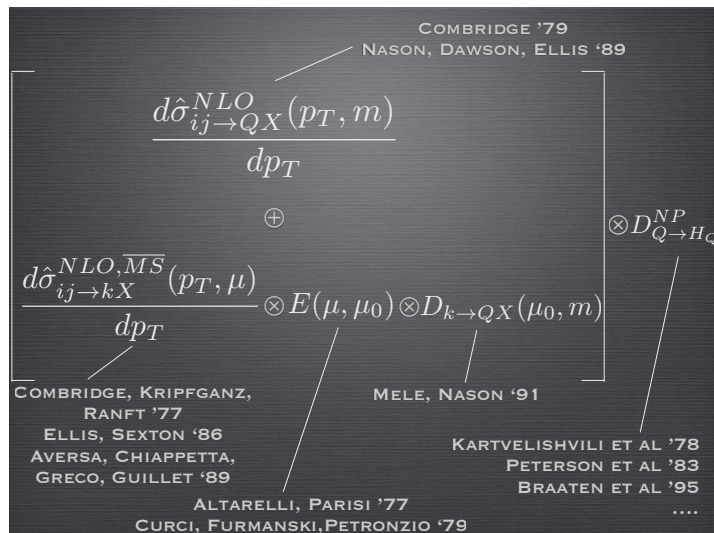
COMBRIDGE '79
NASON, DAWSON, ELLIS '89

$\left[ \frac{d\hat{\sigma}^{NLO}_{ij\to QX}(p_T, m)}{dp_T} \oplus \frac{d\hat{\sigma}^{NLO,\overline{MS}}_{ij\to kX}(p_T, \mu)}{dp_T} \otimes E(\mu, \mu_0) \otimes D_{k\to QX}(\mu_0, m) \right] \otimes D^{NP}_{Q\to H_Q}$

COMBRIDGE, KRIPFGANZ, RANFT '77
ELLIS, SEXTON '86
AVERSA, CHIAPPETTA, GRECO, GUILLET '89

MELE, NASON '91

ALTARELLI, PARISI '77
CURCI, FURMANSKI,PETRONZIO '79

KARTVELISHVILI ET AL '78
PETERSON ET AL '83
BRAATEN ET AL '95
....